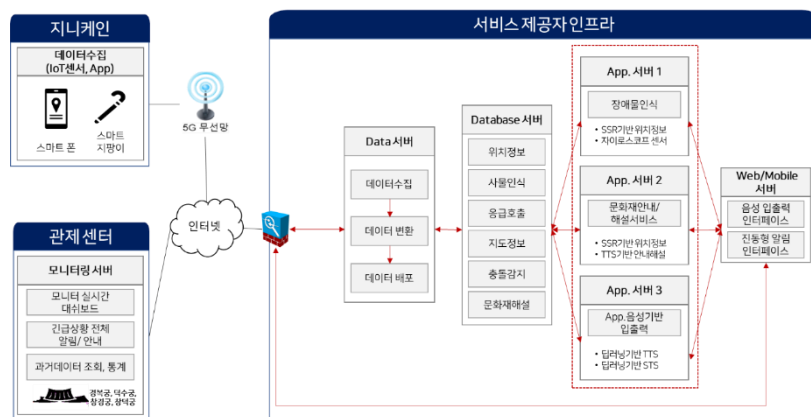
지니케인

데이터수집
(IoT센서, App)

스마트 폰

스마트 지팡이

5G 무선망

인터넷

관제 센터

모니터링 서버

모니터 실시간 대쉬보드

긴급상황 전체 알림/ 안내

과거데이터 조회, 통계

경복궁, 덕수궁, 창경궁, 창덕궁

서비스 제공자 인프라

Data 서버

데이터수집

데이터 변환

데이터 배포

Database 서버

위치정보

사물인식

응급호출

지도정보

충돌감지

문화재해설

App. 서버 1

장애물인식

• SSR기반 위치정보
• 자이로스코프 센서

App. 서버 2

문화재안내/ 해설서비스

• SSR기반 위치정보
• TTS기반 안내해설

App. 서버 3

App.음성기반 입출력

• 딥러닝기반 TTS
• 딥러닝기반 STS

Web/Mobile 서버

음성 입출력 인터페이스

진동형 알림 인터페이스